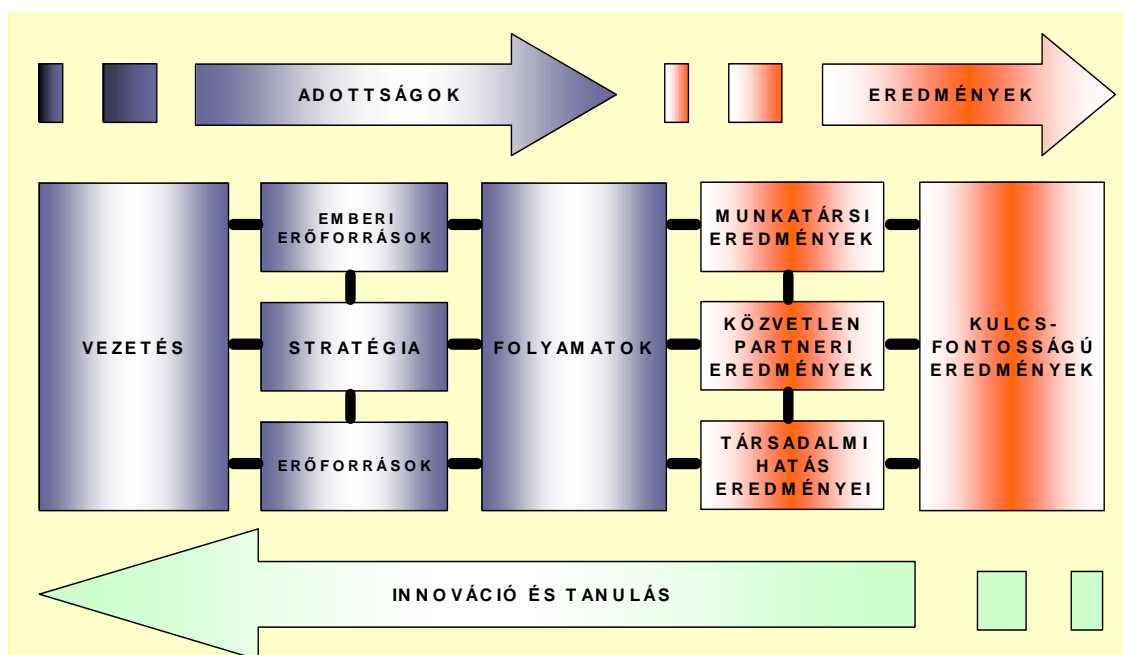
ADOTTSÁGOK

EREDMÉNYEK

VEZETÉS

EMBERI ERŐFORRÁSOK

STRATÉGIA

ERŐFORRÁSOK

FOLYAMATOK

MUNKATÁRSI EREDMÉNYEK

KÖZVETLEN PARTNERI EREDMÉNYEK

TÁRSADALMI HATÁS EREDMÉNYEI

KULCS-FONTOSSÁGÚ EREDMÉNYEK

INNOVÁCIÓ ÉS TANULÁS